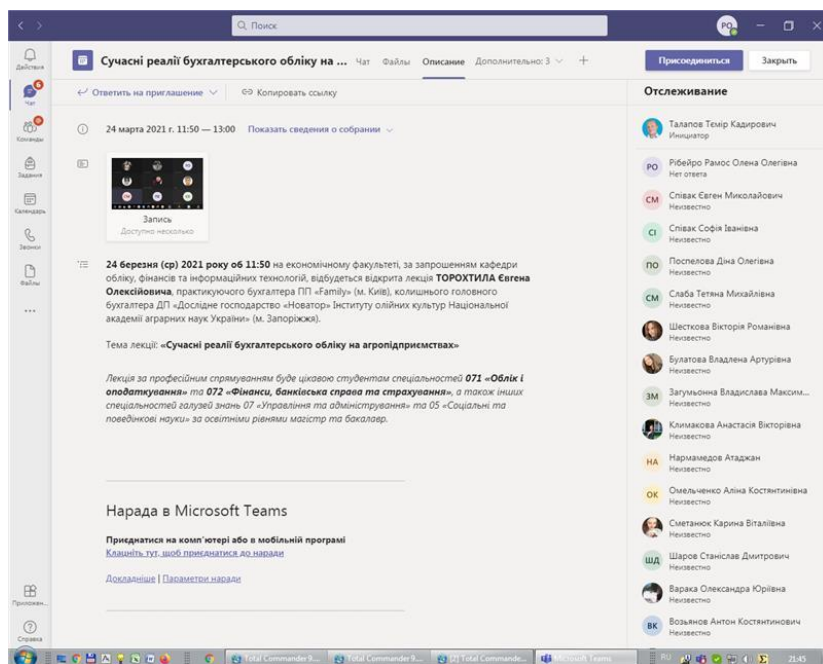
Q Поиск

PO

Действия

Чат

Команды

Задания

Календарь

Звонки

Файлы

...

Приложен...

Справка

Сучасні реалії бухгалтерського обліку на ... Чат Файлы Описание Дополнительно: 3 +

Присоединиться Закрыть

Ответить на приглашение Копировать ссылку

24 марта 2021 г. 11:50 — 13:00 Показать сведения о собрании

Запись
Доступно несколько

**24 березня (ср) 2021 року об 11:50** на економічному факультеті, за запрошенням кафедри обліку, фінансів та інформаційних технологій, відбудеться відкрита лекція **ТОРОХТИЛА Євгена Олексійовича**, практикуючого бухгалтера ПП «Family» (м. Київ), колишнього головного бухгалтера ДП «Дослідне господарство «Новатор» Інституту олійних культур Національної академії аграрних наук України» (м. Запоріжжя).

Тема лекції: **«Сучасні реалії бухгалтерського обліку на агропідприємствах»**

*Лекція за професійним спрямуванням буде цікавою студентам спеціальностей **071 «Облік і оподаткування»** та **072 «Фінанси, банківська справа та страхування»**, а також інших спеціальностей галузей знань 07 «Управління та адміністрування» та 05 «Соціальні та поведінкові науки» за освітніми рівнями магістр та бакалавр.*

Нарада в Microsoft Teams

**Приєднатися на комп'ютері або в мобільній програмі**
Клацніть тут, щоб приєднатися до наради

Докладніше | Параметри наради

Отслеживание

Талапов Темір Кадирович
Инициатор

PO Рібейро Рамос Олена Олегівна
Нет ответа

CM Співак Євген Миколайович
Неизвестно

CI Співак Софія Іванівна
Неизвестно

ПО Поспелова Діна Олегівна
Неизвестно

CM Слаба Тетяна Михайлівна
Неизвестно

Шесткова Вікторія Романівна
Неизвестно

Булатова Владлена Артурівна
Неизвестно

ЗМ Загумьонна Владислава Максим...
Неизвестно

Климакова Анастасія Вікторівна
Неизвестно

HA Нармамедов Атаджан
Неизвестно

OK Омельченко Аліна Костянтинівна
Неизвестно

Сметанюк Карина Віталіївна
Неизвестно

ШД Шаров Станіслав Дмитрович
Неизвестно

Варака Олександра Юріївна
Неизвестно

BK Возьянов Антон Костянтинович
Неизвестно

Total Commander 9... Total Commander 9... [2] Total Commande... Microsoft Teams RU 21:45